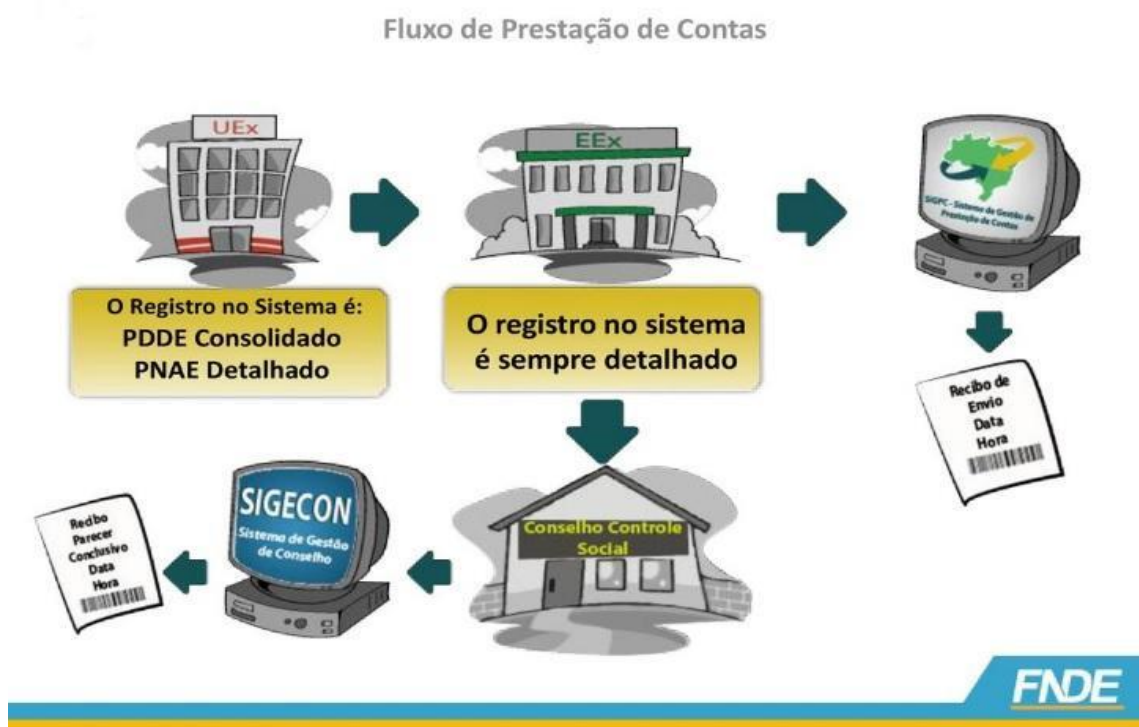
Fluxo de Prestação de Contas

UEx

O Registro no Sistema é:
PDDE Consolidado
PNAE Detalhado

EEx

O registro no sistema é sempre detalhado

SiGPC - Sistema de Gestão de Prestação de Contas

Recibo de Envio Data Hora

Conselho Controle Social

SIGECON
Sistema de Gestão de Conselho

Recibo Parecer Conclusivo Data Hora

FNDE